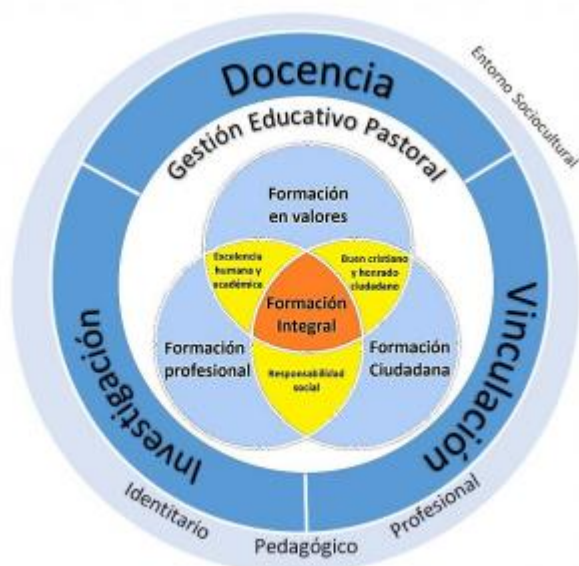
Docencia

Entorno Sociocultural

Gestión Educativo Pastoral

Formación en valores

Excelencia humana y académica

Buen cristiano y honrado ciudadano

Formación Integral

Formación profesional

Formación Ciudadana

Responsabilidad social

Investigación

Vinculación

Identitario

Pedagógico

Profesional